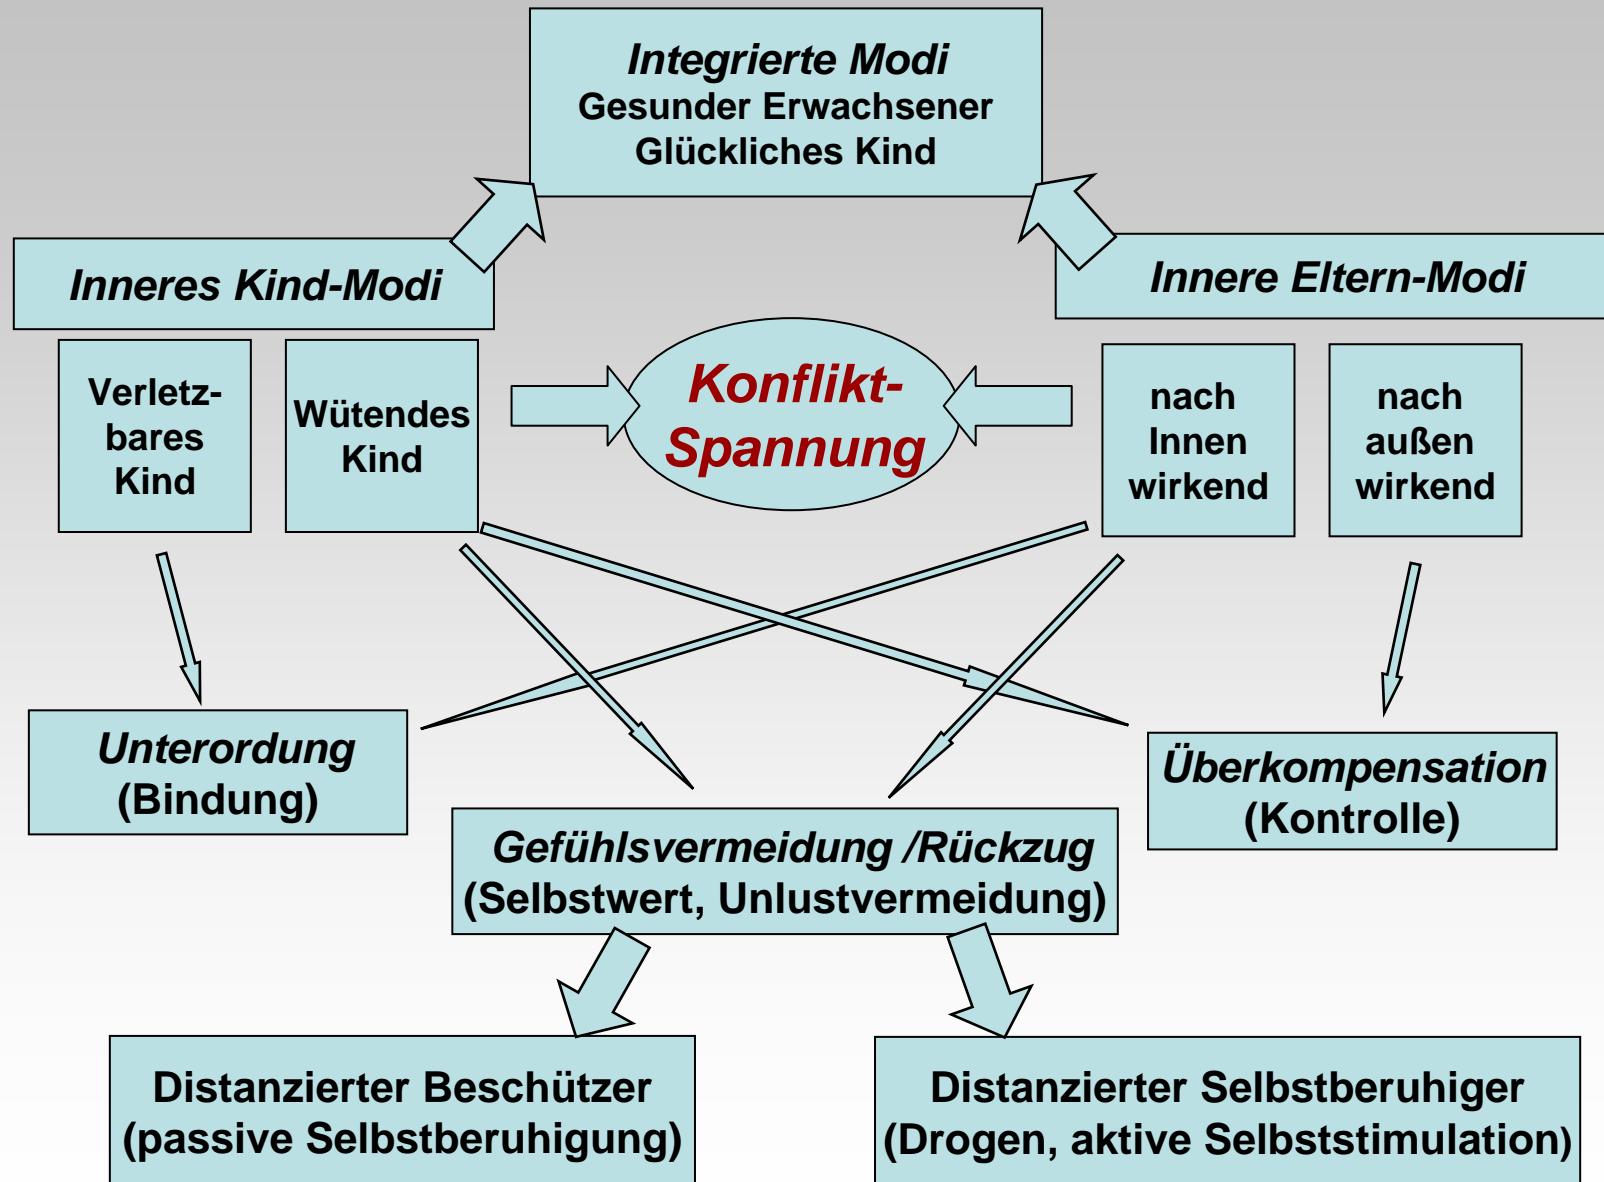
Integrierte Modi
Gesunder Erwachsener
Glückliches Kind

Inneres Kind-Modi

Innere Eltern-Modi

Verletz-bares Kind

Wütendes Kind

Konflikt-Spannung

nach Innen wirkend

nach außen wirkend

Unterordung
(Bindung)

Überkompensation
(Kontrolle)

Gefühlsvermeidung /Rückzug
(Selbstwert, Unlustvermeidung)

Distanzierter Beschützer
(passive Selbstberuhigung)

Distanzierter Selbstberuhiger
(Drogen, aktive Selbststimulation)